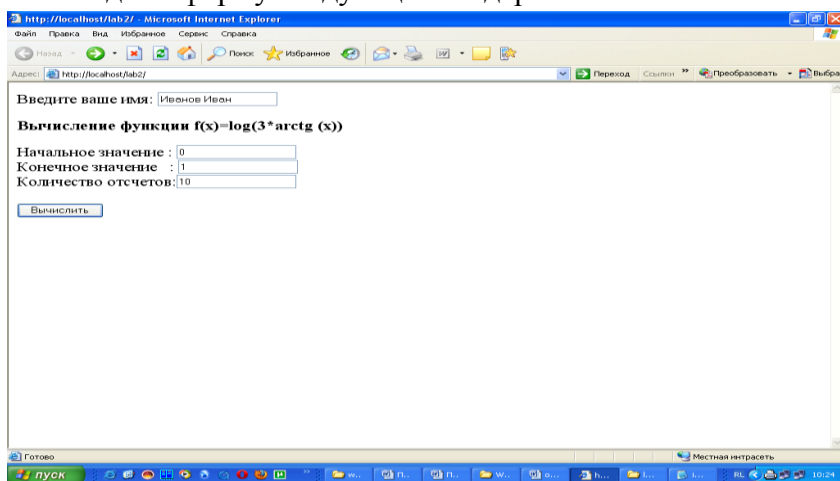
http://localhost/lab2/ - Microsoft Internet Explorer

Файл Правка Вид Избранное Сервис Справка

Назад Поиск Избранное

Адрес: http://localhost/lab2/

Переход Ссылки » Преобразовать Выбра

Введите ваше имя: Иванов Иван

**Вычисление функции f(x)=log(3*arctg (x))**

Начальное значение : 0
Конечное значение : 1
Количество отсчетов: 10

Вычислить

Готово

Местная интрасеть

пуск

10:24